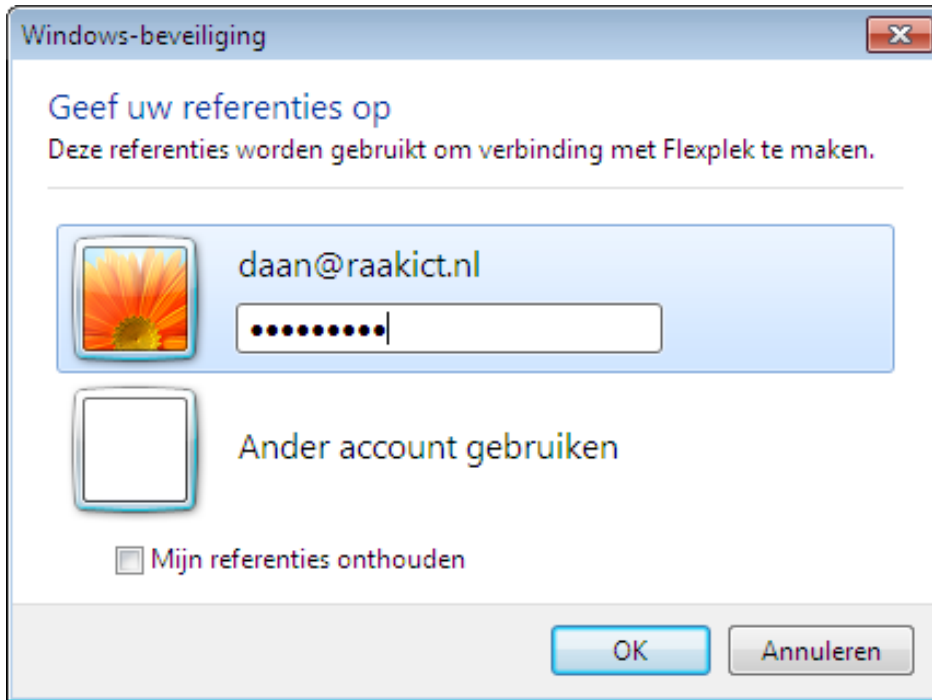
Windows-beveiliging

Geef uw referenties op

Deze referenties worden gebruikt om verbinding met Flexplek te maken.

daan@raakict.nl

•••••••••

Ander account gebruiken

Mijn referenties onthouden

OK

Annuleren